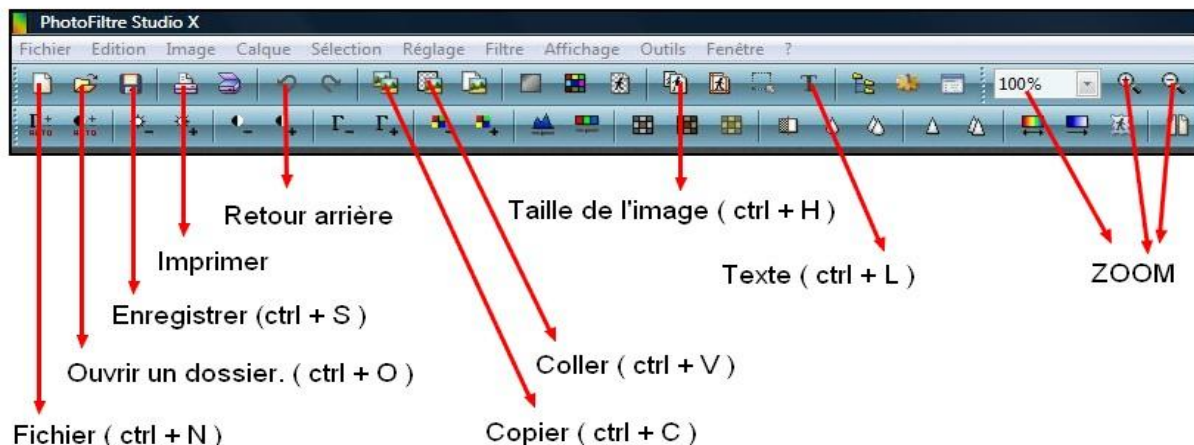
PhotoFiltre Studio X

Fichier Edition Image Calque Sélection Réglage Filtre Affichage Outils Fenêtre ?

100%

Retour arrière

Taille de l'image ( ctrl + H )

Imprimer

Texte ( ctrl + L )

ZOOM

Enregistrer (ctrl + S )

Coller ( ctrl + V )

Ouvrir un dossier. ( ctrl + O )

Fichier ( ctrl + N )

Copier ( ctrl + C )